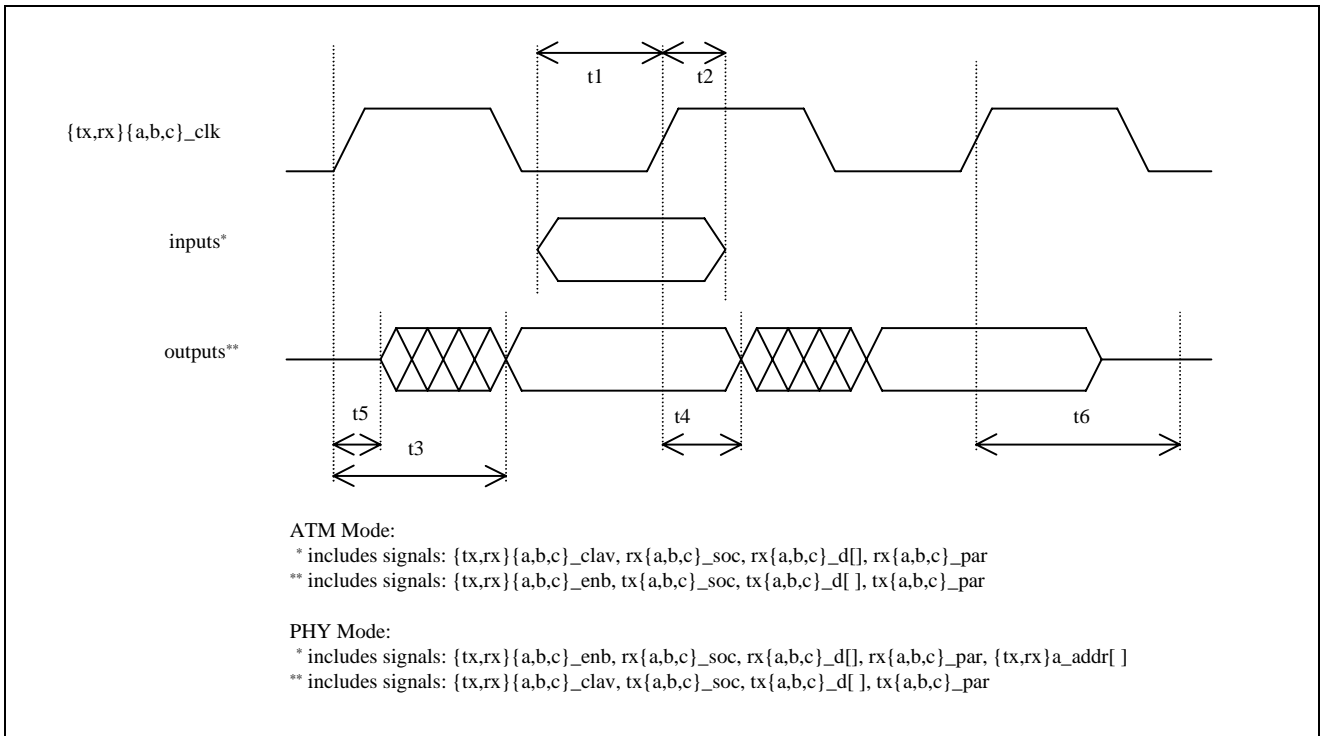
t1
t2

{tx,rx}{a,b,c}_clk

inputs*

outputs**

t5
t3
t4
t6

ATM Mode:
* includes signals: {tx,rx}{a,b,c}_clav, rx{a,b,c}_soc, rx{a,b,c}_d[], rx{a,b,c}_par
** includes signals: {tx,rx}{a,b,c}_enb, tx{a,b,c}_soc, tx{a,b,c}_d[ ], tx{a,b,c}_par

PHY Mode:
* includes signals: {tx,rx}{a,b,c}_enb, rx{a,b,c}_soc, rx{a,b,c}_d[], rx{a,b,c}_par, {tx,rx}a_addr[ ]
** includes signals: {tx,rx}{a,b,c}_clav, tx{a,b,c}_soc, tx{a,b,c}_d[ ], tx{a,b,c}_par